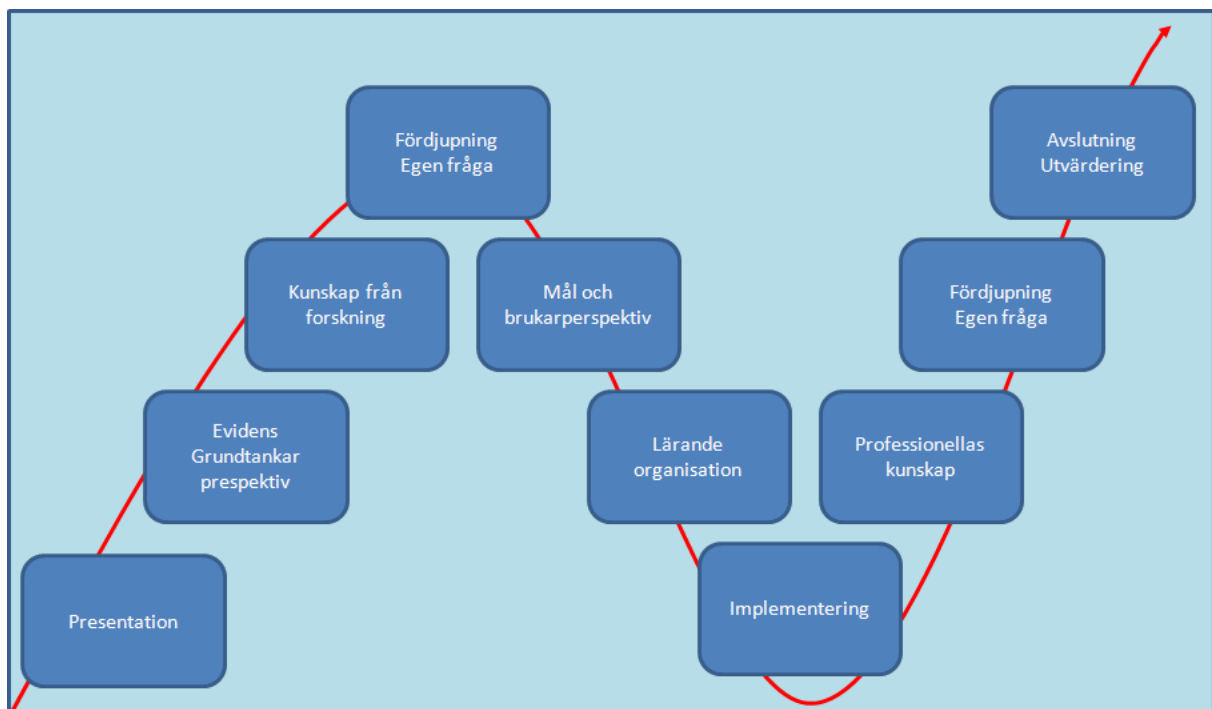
Presentation

Evidens
Grundtankar
prespektiv

Kunskap från
forskning

Fördjupning
Egen fråga

Mål och
brukarperspektiv

Lärande
organisation

Implementering

Professionellas
kunskap

Fördjupning
Egen fråga

Avslutning
Utvärdering